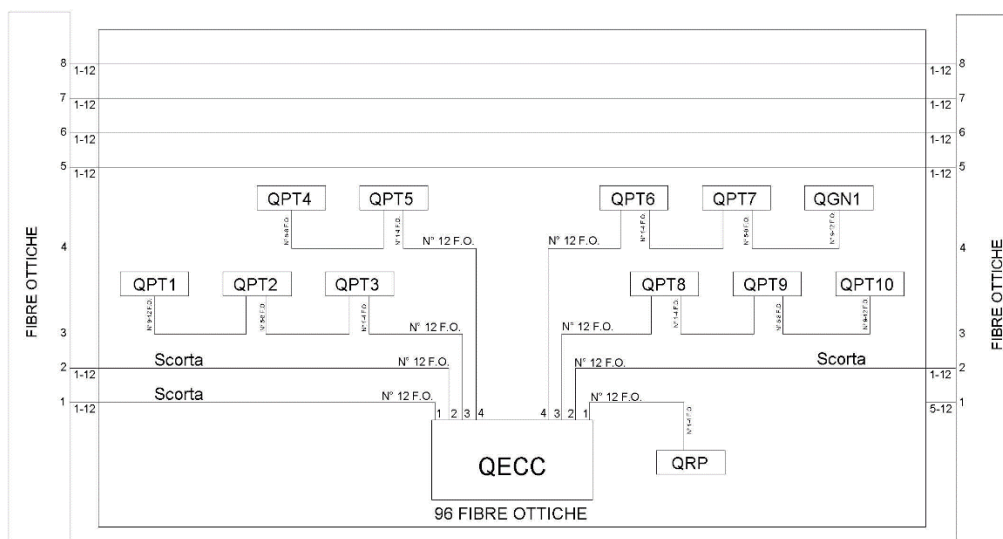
FIBRE OTTICHE

8 1-12
7 1-12
6 1-12
5 1-12
4
3
2 1-12
1 1-12

1-12 8
1-12 7
1-12 6
1-12 5
4
3
1-12 2
5-12 1

FIBRE OTTICHE

QPT4
QPT5
QPT6
QPT7
QGN1

N° 12 F.O.
N° 12 F.O.

QPT1
QPT2
QPT3
QPT8
QPT9
QPT10

N° 12 F.O.
N° 12 F.O.

Scorta
N° 12 F.O.
N° 12 F.O.
Scorta

Scorta
N° 12 F.O.
N° 12 F.O.

1 2 3 4
4 3 2 1

QECC

QRP

96 FIBRE OTTICHE